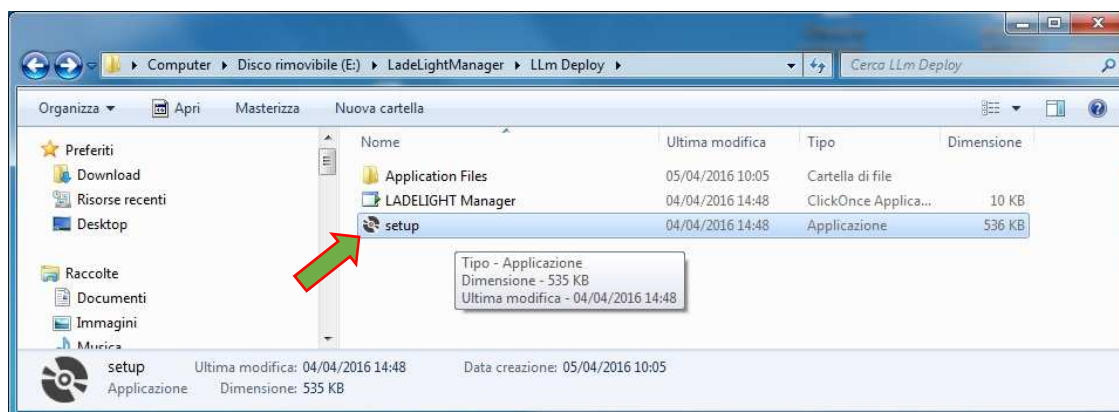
▸ Computer ▸ Disco rimovibile (E:) ▸ LadeLightManager ▸ LLm Deploy ▸

Cerca LLm Deploy

Organizza ▾ Apri Masterizza Nuova cartella

Preferiti
Download
Risorse recenti
Desktop

Raccolte
Documenti
Immagini
Musica

| Nome | Ultima modifica | Tipo | Dimensione |
|---|---|---|---|
| Application Files | 05/04/2016 10:05 | Cartella di file | |
| LADELIGHT Manager | 04/04/2016 14:48 | ClickOnce Applica... | 10 KB |
| setup | 04/04/2016 14:48 | Applicazione | 536 KB |

Tipo - Applicazione
Dimensione - 535 KB
Ultima modifica - 04/04/2016 14:48

setup Ultima modifica: 04/04/2016 14:48 Data creazione: 05/04/2016 10:05
Applicazione Dimensione: 535 KB